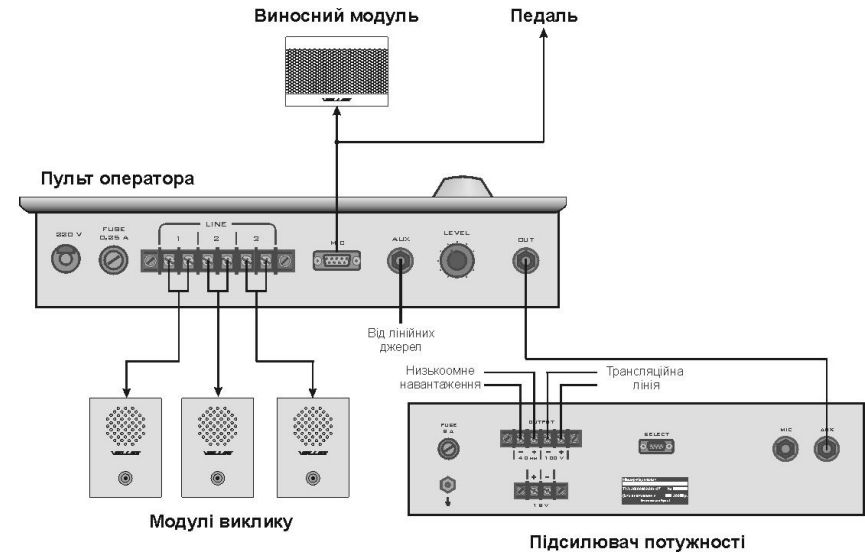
Виносний модуль

Педаль

Пульт оператора

220 V

FUSE 0,25 A

LINE

1

2

3

MIC

AUX

LEVEL

OUT

Від лінійних джерел

Низькоомне навантаження

Трансляційна лінія

FUSE 8 A

OUTPUT

4 Ohm

100 V

SELECT

MIC

AUX

12 V

Модулі виклику

Підсилювач потужності